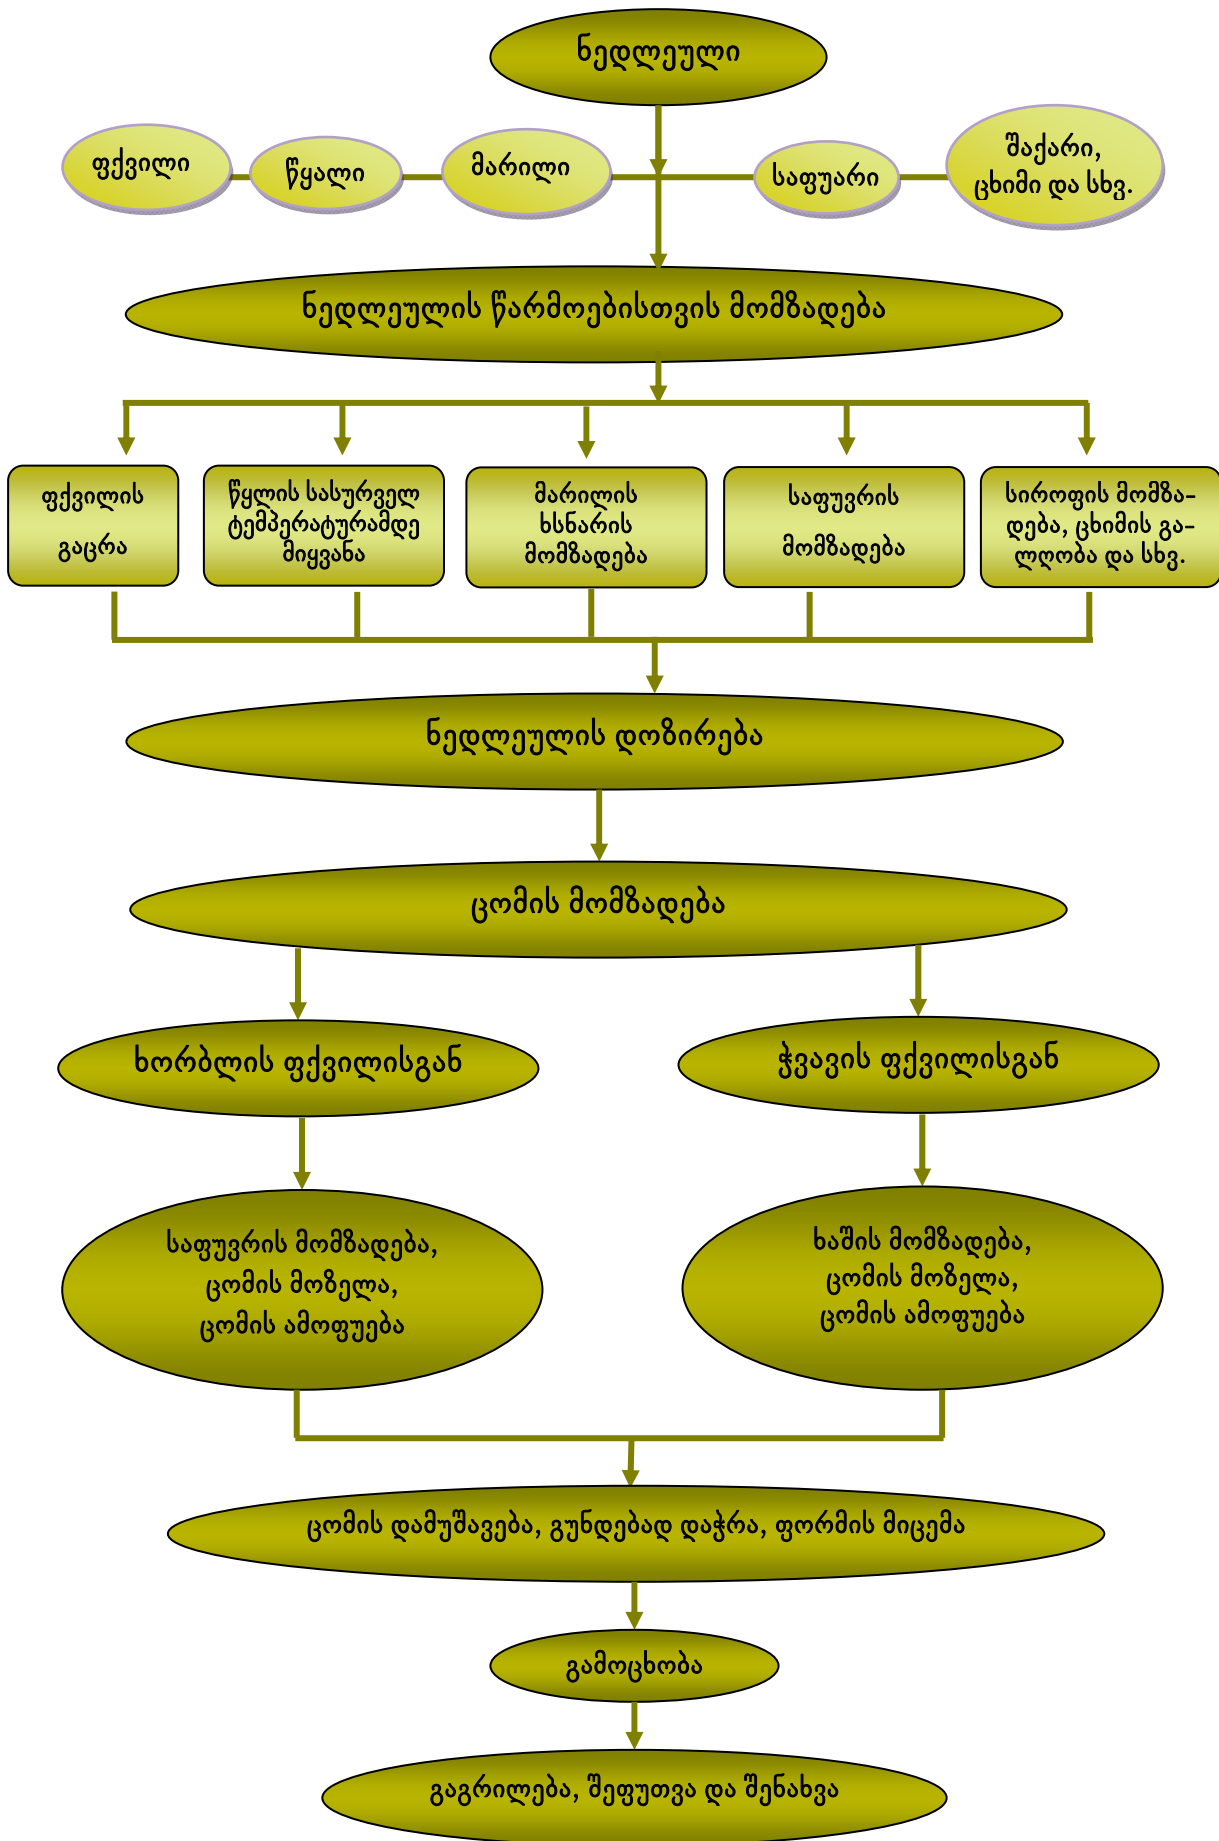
ნედლეული

ფქვილი

წყალი

მარილი

საფუარი

შაქარი, ცხიმი და სხვ.

ნედლეულის წარმოებისთვის მომზადება

ფქვილის გაცრა

წყლის სასურველ ტემპერატურამდე მიყვანა

მარილის ხსნარის მომზადება

საფუვრის მომზადება

სიროფის მომზადება, ცხიმის გალღობა და სხვ.

ნედლეულის დოზირება

ცომის მომზადება

ხორბლის ფქვილისგან

ჭვავის ფქვილისგან

საფუვრის მომზადება, ცომის მოზელა, ცომის ამოფუება

ხაშის მომზადება, ცომის მოზელა, ცომის ამოფუება

ცომის დამუშავება, გუნდებად დაჭრა, ფორმის მიცემა

გამოცხობა

გაგრილება, შეფუთვა და შენახვა